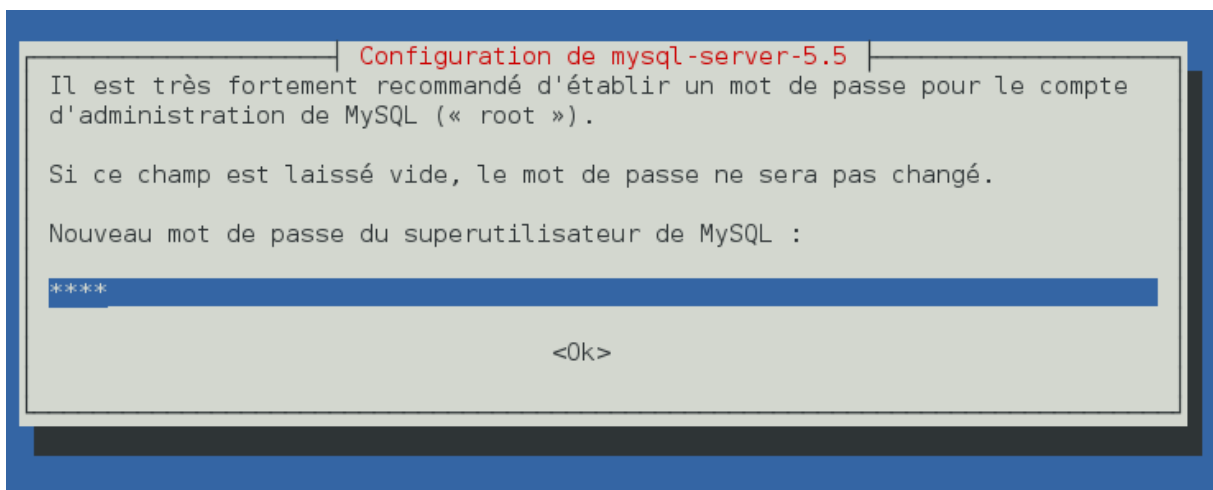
Configuration de mysql-server-5.5

Il est très fortement recommandé d'établir un mot de passe pour le compte d'administration de MySQL (« root »).

Si ce champ est laissé vide, le mot de passe ne sera pas changé.

Nouveau mot de passe du superutilisateur de MySQL :

****

<Ok>